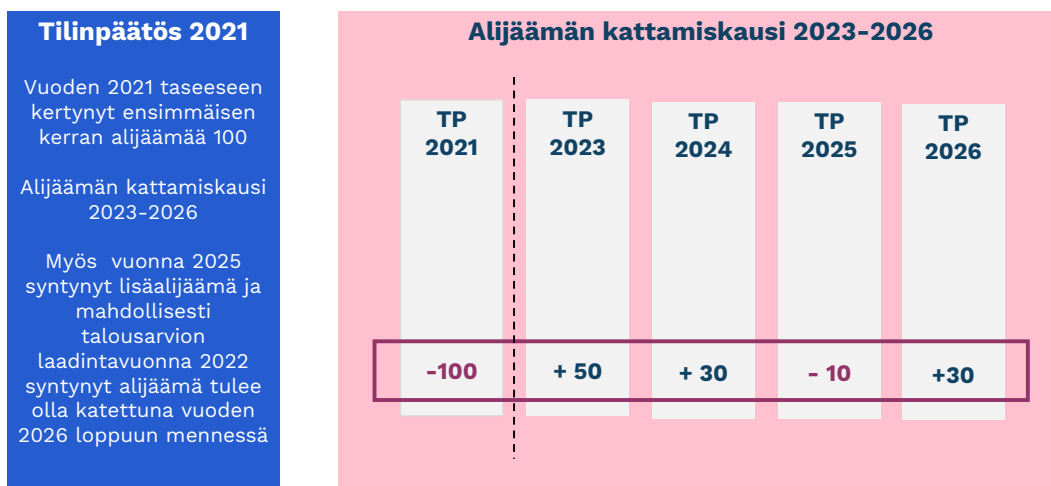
Tilinpäätös 2021

Vuoden 2021 taseeseen kertynyt ensimmäisen kerran alijäämää 100

Alijäämän kattamiskausi 2023-2026

Myös vuonna 2025 syntynyt lisäalijäämä ja mahdollisesti talousarvion laadintavuonna 2022 syntynyt alijäämä tulee olla katettuna vuoden 2026 loppuun mennessä

Alijäämän kattamiskausi 2023-2026

| TP 2021 | TP 2023 | TP 2024 | TP 2025 | TP 2026 |
|---|---|---|---|---|
| -100 | + 50 | + 30 | - 10 | +30 |